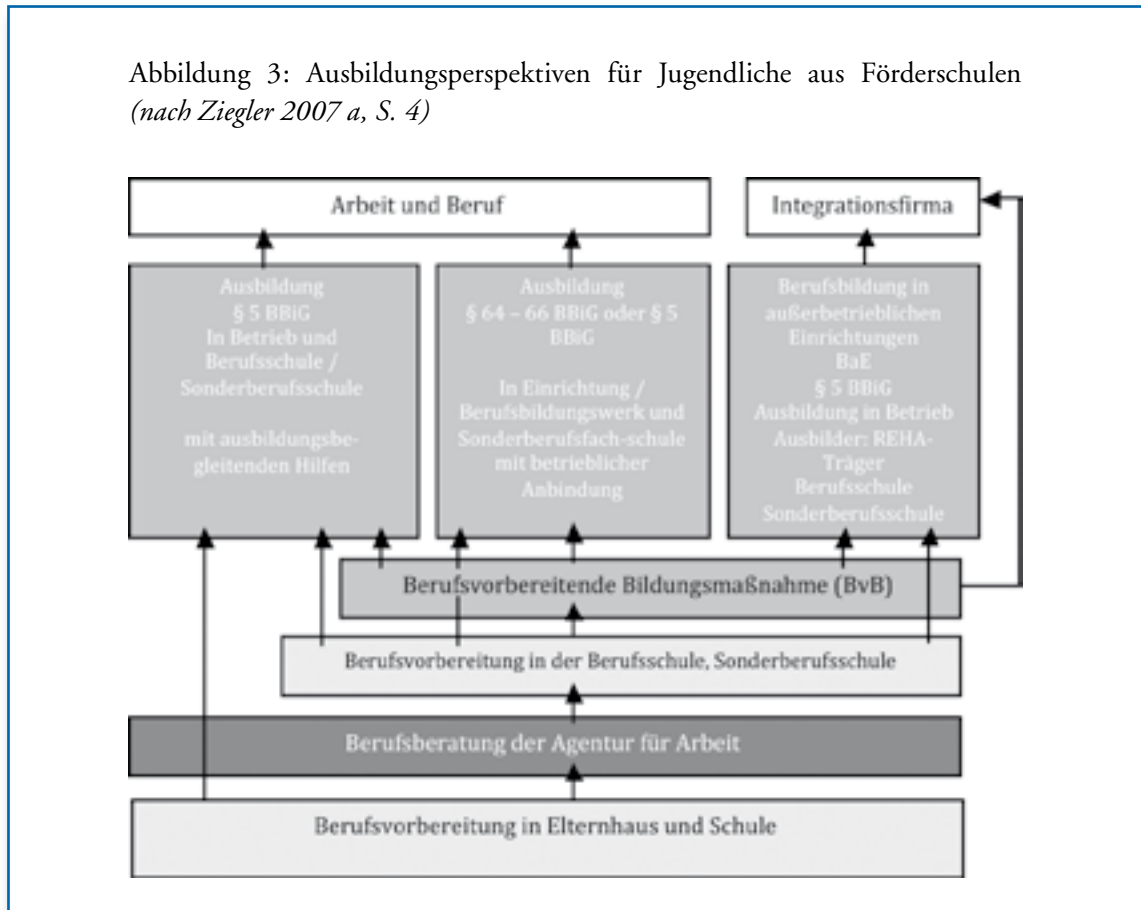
Abbildung 3: Ausbildungsperspektiven für Jugendliche aus Förderschulen *(nach Ziegler 2007 a, S. 4)*

Arbeit und Beruf

Integrationsfirma

Ausbildung
§ 5 BBiG
In Betrieb und Berufsschule / Sonderberufsschule

mit ausbildungsbegleitenden Hilfen

Ausbildung
§ 64 – 66 BBiG oder § 5 BBiG

In Einrichtung / Berufsbildungswerk und Sonderberufsfach-schule mit betrieblicher Anbindung

Berufsbildung in außerbetrieblichen Einrichtungen
BaE
§ 5 BBiG
Ausbildung in Betrieb
Ausbilder: REHA-Träger
Berufsschule
Sonderberufsschule

Berufsvorbereitende Bildungsmaßnahme (BvB)

Berufsvorbereitung in der Berufsschule, Sonderberufsschule

Berufsberatung der Agentur für Arbeit

Berufsvorbereitung in Elternhaus und Schule